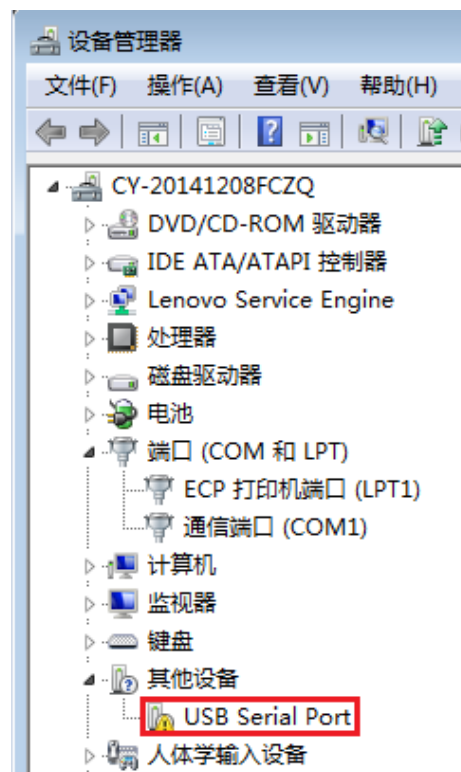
设备管理器

文件(F) 操作(A) 查看(V) 帮助(H)

CY-20141208FCZQ
DVD/CD-ROM 驱动器
IDE ATA/ATAPI 控制器
Lenovo Service Engine
处理器
磁盘驱动器
电池
端口 (COM 和 LPT)
ECP 打印机端口 (LPT1)
通信端口 (COM1)
计算机
监视器
键盘
其他设备
USB Serial Port
人体学输入设备